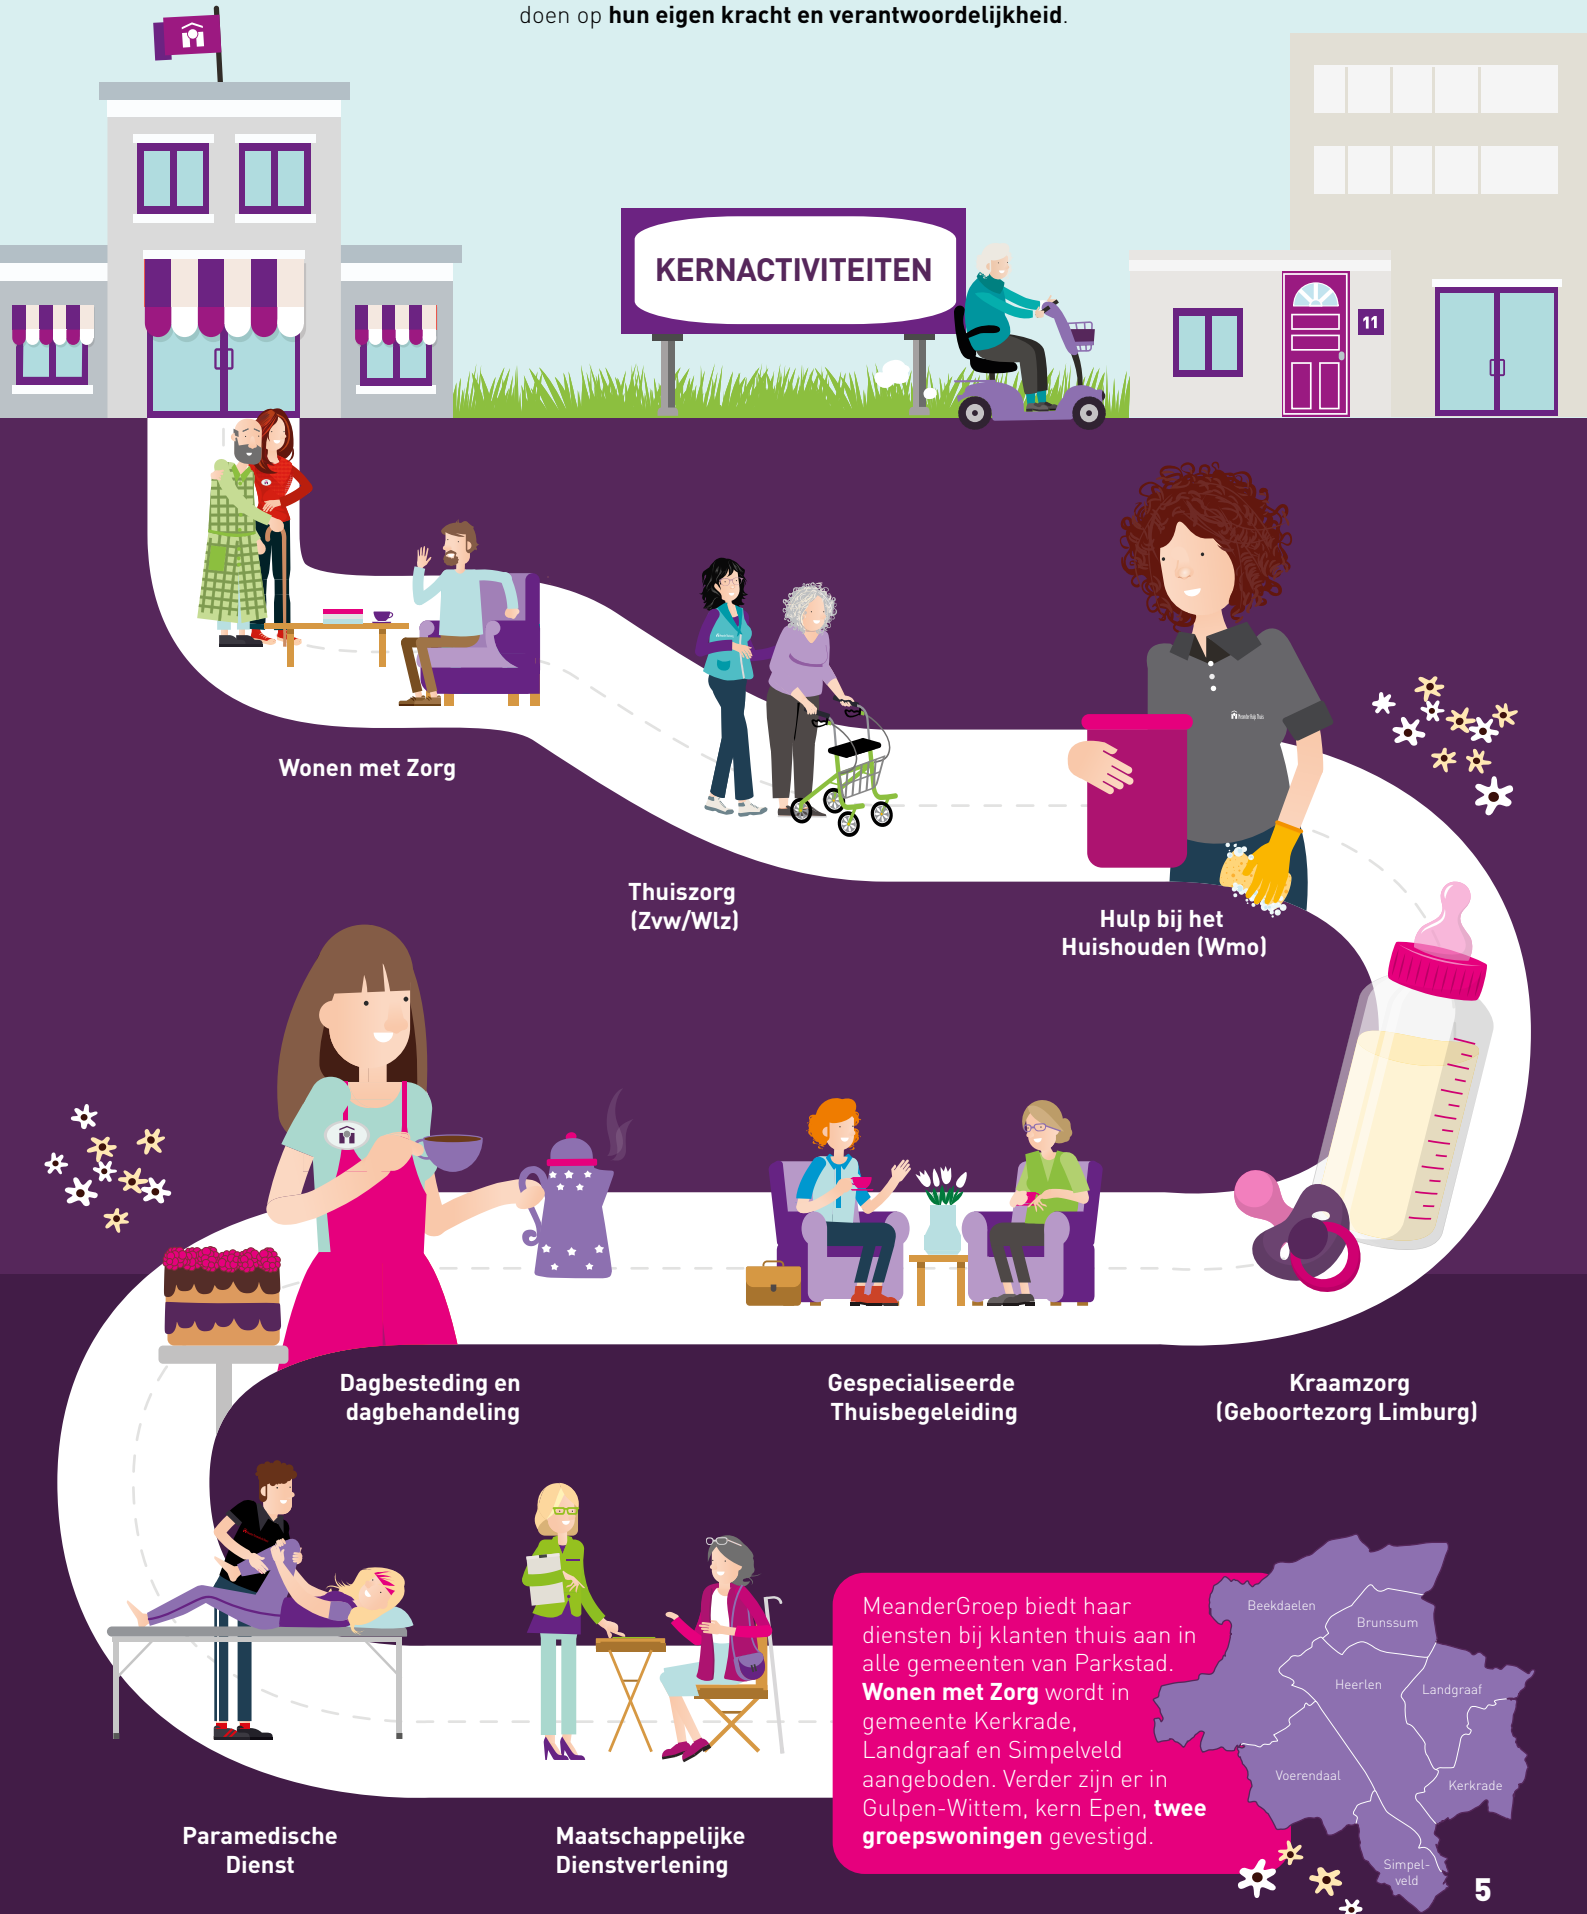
doen op **hun eigen kracht en verantwoordelijkheid**.

KERNACTIVITEITEN

11

Wonen met Zorg

Thuiszorg (Zvw/Wlz)

Hulp bij het Huishouden (Wmo)

Dagbesteding en dagbehandeling

Gespecialiseerde Thuisbegeleiding

Kraamzorg (Geboortezorg Limburg)

Paramedische Dienst

Maatschappelijke Dienstverlening

MeanderGroep biedt haar diensten bij klanten thuis aan in alle gemeenten van Parkstad. **Wonen met Zorg** wordt in gemeente Kerkrade, Landgraaf en Simpelveld aangeboden. Verder zijn er in Gulpen-Wittem, kern Epen, **twee groepswoningen** gevestigd.

Beekdaelen
Brunssum
Heerlen
Landgraaf
Voerendaal
Kerkrade
Simpel-veld

5